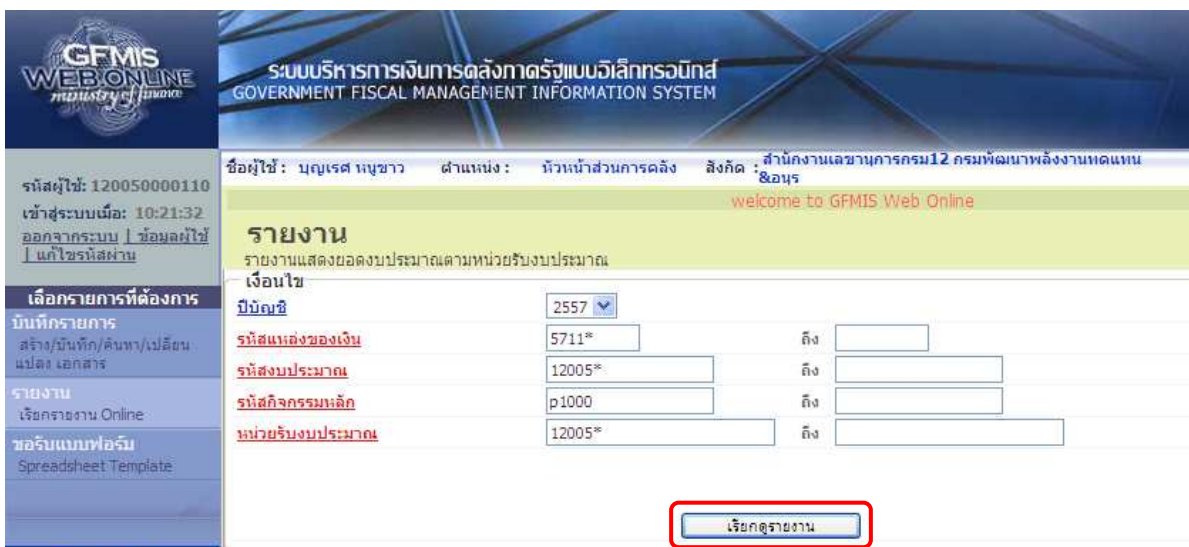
GFMIS WEB ONLINE ministry of finance

ระบบบริหารการเงินการคลังภาครัฐแบบอิเล็กทรอนิกส์
GOVERNMENT FISCAL MANAGEMENT INFORMATION SYSTEM

รหัสผู้ใช้: 120050000110
เข้าสู่ระบบเมื่อ: 10:21:32
ออกจากระบบ | ข้อมูลผู้ใช้ | แก้ไขรหัสผ่าน

ชื่อผู้ใช้ : บุญเรศ หนูขาว ตำแหน่ง : หัวหน้าส่วนการคลัง สังกัด : สำนักงานเลขานุการกรม12 กรมพัฒนาพลังงานทดแทน &อนุร

welcome to GFMIS Web Online

เลือกรายการที่ต้องการ
บันทึกรายการ
สร้าง/บันทึก/ค้นหา/เปลี่ยนแปลง เอกสาร
รายงาน
เรียกรายงาน Online
ขอรับแบบฟอร์ม
Spreadsheet Template

รายงาน
รายงานแสดงยอดงบประมาณตามหน่วยรับงบประมาณ

เงื่อนไข
| | | | |
|---|---|---|---|
| ปีบัญชี | 2557 | | |
| รหัสแหล่งของเงิน | 5711* | ถึง | |
| รหัสงบประมาณ | 12005* | ถึง | |
| รหัสกิจกรรมหลัก | p1000 | ถึง | |
| หน่วยรับงบประมาณ | 12005* | ถึง | |

เรียกดูรายงาน